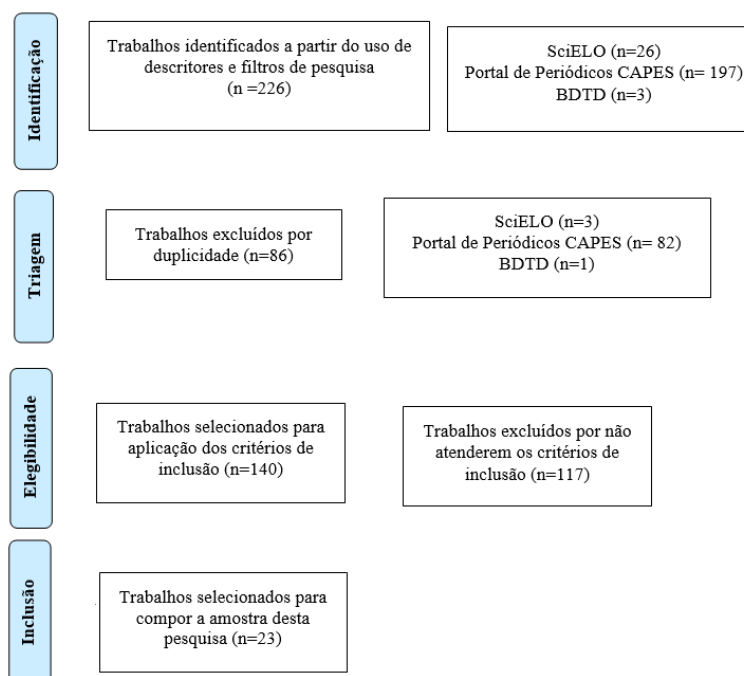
Identificação

Trabalhos identificados a partir do uso de descritores e filtros de pesquisa (n =226)

SciELO (n=26)
Portal de Periódicos CAPES (n= 197)
BDTD (n=3)

Triagem

Trabalhos excluídos por duplicidade (n=86)

SciELO (n=3)
Portal de Periódicos CAPES (n= 82)
BDTD (n=1)

Elegibilidade

Trabalhos selecionados para aplicação dos critérios de inclusão (n=140)

Trabalhos excluídos por não atenderem os critérios de inclusão (n=117)

Inclusão

Trabalhos selecionados para compor a amostra desta pesquisa (n=23)